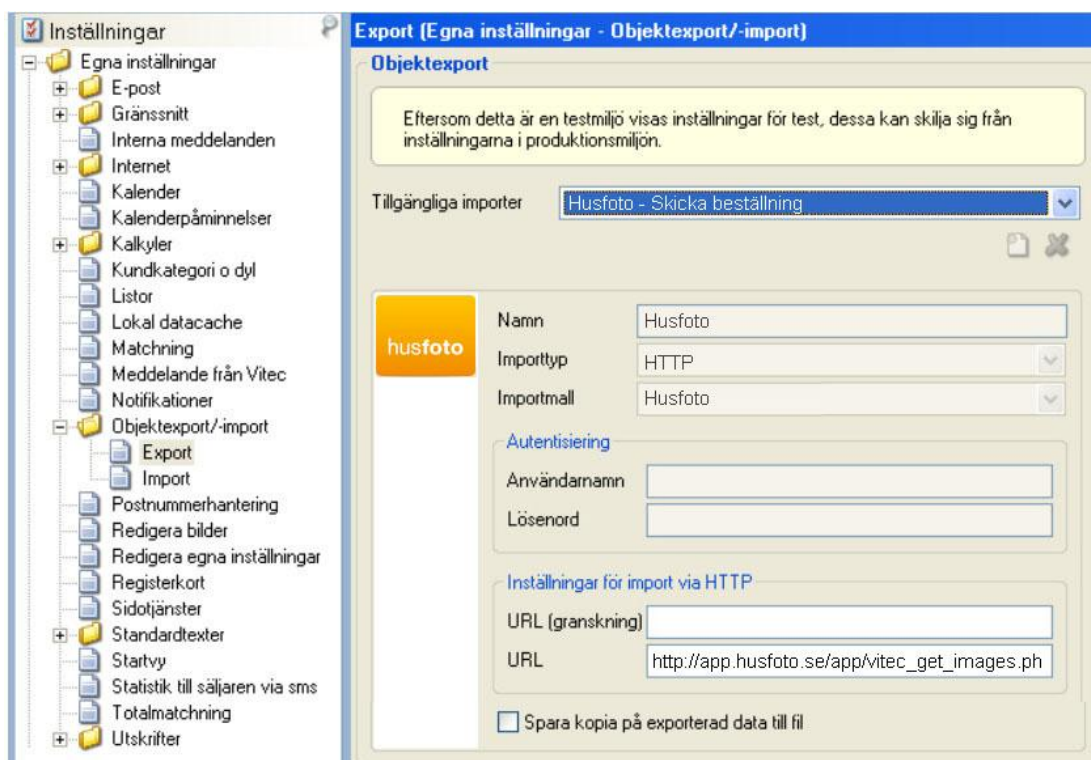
Inställningar

Egna inställningar
E-post
Gränssnitt
Interna meddelanden
Internet
Kalender
Kalenderpåminnelser
Kalkyler
Kundkategori o dyl
Listor
Lokal datacache
Matchning
Meddelande från Vitec
Notifikationer
Objektexport/-import
Export
Import
Postnummerhantering
Redigera bilder
Redigera egna inställningar
Registerkort
Sidotjänster
Standardtexter
Startvy
Statistik till säljaren via sms
Totalmatchning
Utskrifter

Export (Egna inställningar - Objektexport/-import)

Objektexport

Eftersom detta är en testmiljö visas inställningar för test, dessa kan skilja sig från inställningarna i produktionsmiljön.

Tillgängliga importer | Husfoto - Skicka beställning

husfoto

Namn | Husfoto
Importtyp | HTTP
Importmall | Husfoto

Autentisiering
Användarnamn
Lösenord

Inställningar för import via HTTP
URL (granskning)
URL | http://app.husfoto.se/app/vitec_get_images.ph

Spara kopia på exporterad data till fil